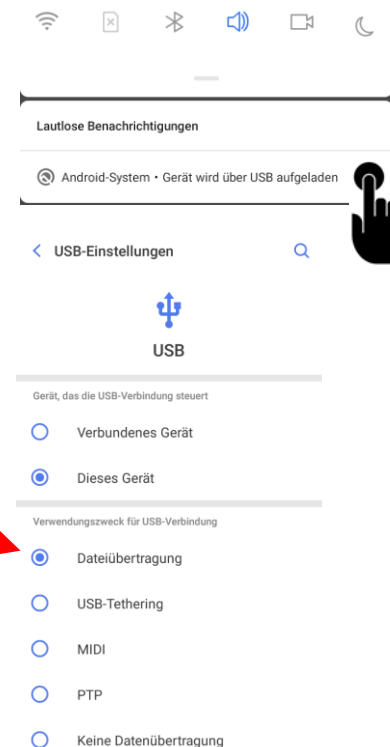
Lautlose Benachrichtigungen

Android-System • Gerät wird über USB aufgeladen

USB-Einstellungen

USB

Gerät, das die USB-Verbindung steuert

Verbundenes Gerät

Dieses Gerät

Verwendungszweck für USB-Verbindung

Dateiübertragung

USB-Tethering

MIDI

PTP

Keine Datenübertragung